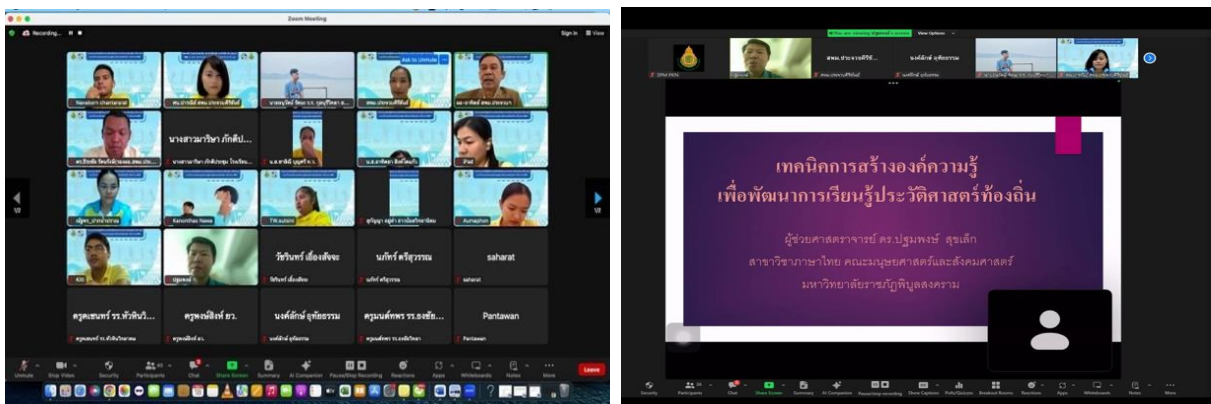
Zoom Meeting

Recording...

Sign In View

Nawakorn chantarasai

นางสาวมาริษา ภักดีป...

วิชรินทร์ เอี้ยงสังข์จะ

นภัทร์ ศรีสุวรรณ

saharat

ครูเฉลิมพร รร.หัวหินวิ...

ครูพงษ์สิงห์ ยว.

นงค์ลักษ์ ยุทธิธรรม

ครูมนต์ทพร รร.ธงชัย...

Pantawan

Kanomhao News

TW.suteni

Aumaphon

iPad

Ask to Unmute

Unmute Stop Video Security Participants Chat Share Screen Summary AI Companion Pause/Stop Recording Reactions Apps Whiteboards Notes More Leave

View Options

สพม.ประจวบคีรีขันธ์

นงค์ลักษ์ ยุทธิธรรม

เทคนิคการสร้างองค์ความรู้
เพื่อพัฒนาการเรียนรู้ประวัติศาสตร์ท้องถิ่น

ผู้ช่วยศาสตราจารย์ ดร.ปฐมพงษ์ สุขเล็ก
สาขาวิชาภาษาไทย คณะมนุษยศาสตร์และสังคมศาสตร์
มหาวิทยาลัยราชภัฏพิบูลสงคราม

Security Participants Chat Share Screen Summary AI Companion Pause/Stop Recording Show Captions Polls/Quizzes Breakout Rooms Apps Whiteboards Notes More